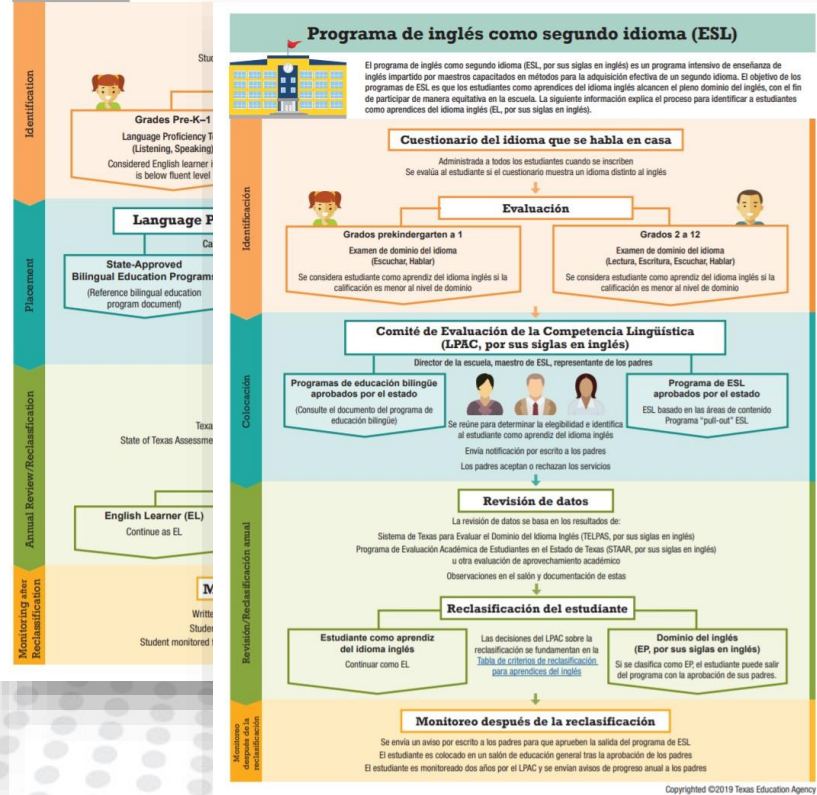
Identification

Stu

Grades Pre-K–1
Language Proficiency Te
(Listening, Speaking)
Considered English learner i
is below fluent level

Placement

Language P
Ca

State-Approved
Bilingual Education Programs
(Reference bilingual education program document)

Annual Review/Reclassification

Texa
State of Texas Assessme

English Learner (EL)
Continue as EL

Monitoring after Reclassification

M
Writte
Studer
Student monitored

Programa de inglés como segundo idioma (ESL)

El programa de inglés como segundo idioma (ESL, por sus siglas en inglés) es un programa intensivo de enseñanza de inglés impartido por maestros capacitados en métodos para la adquisición efectiva de un segundo idioma. El objetivo de los programas de ESL es que los estudiantes como aprendices del idioma inglés alcancen el pleno dominio del inglés, con el fin de participar de manera equitativa en la escuela. La siguiente información explica el proceso para identificar a estudiantes como aprendices del idioma inglés (EL, por sus siglas en inglés).

Identificación

Cuestionario del idioma que se habla en casa
Administrada a todos los estudiantes cuando se inscriben
Se evalúa al estudiante si el cuestionario muestra un idioma distinto al inglés

Evaluación

Grados prekindergarten a 1
Examen de dominio del idioma
(Escuchar, Hablar)
Se considera estudiante como aprendiz del idioma inglés si la calificación es menor al nivel de dominio

Grados 2 a 12
Examen de dominio del idioma
(Lectura, Escritura, Escuchar, Hablar)
Se considera estudiante como aprendiz del idioma inglés si la calificación es menor al nivel de dominio

Colocación

Comité de Evaluación de la Competencia Lingüística (LPAC, por sus siglas en inglés)
Director de la escuela, maestro de ESL, representante de los padres

Programas de educación bilingüe aprobados por el estado
(Consulte el documento del programa de educación bilingüe)

Se reúne para determinar la elegibilidad e identifica al estudiante como aprendiz del idioma inglés
Envía notificación por escrito a los padres
Los padres aceptan o rechazan los servicios

Programa de ESL aprobados por el estado
ESL basado en las áreas de contenido
Programa "pull-out" ESL

Revisión/Reclasificación anual

Revisión de datos
La revisión de datos se basa en los resultados de:
Sistema de Texas para Evaluar el Dominio del Idioma Inglés (TELPAS, por sus siglas en inglés)
Programa de Evaluación Académica de Estudiantes en el Estado de Texas (STAAR, por sus siglas en inglés)
u otra evaluación de aprovechamiento académico
Observaciones en el salón y documentación de estas

Reclasificación del estudiante

Estudiante como aprendiz del idioma inglés
Continuar como EL

Las decisiones del LPAC sobre la reclasificación se fundamentan en la Tabla de criterios de reclasificación para aprendices del inglés

Dominio del inglés (EP, por sus siglas en inglés)
Si se clasifica como EP, el estudiante puede salir del programa con la aprobación de sus padres.

Monitoreo después de la reclasificación

Monitoreo después de la reclasificación
Se envía un aviso por escrito a los padres para que aprueben la salida del programa de ESL
El estudiante es colocado en un salón de educación general tras la aprobación de los padres
El estudiante es monitoreado dos años por el LPAC y se envían avisos de progreso anual a los padres

Copyrighted ©2019 Texas Education Agency